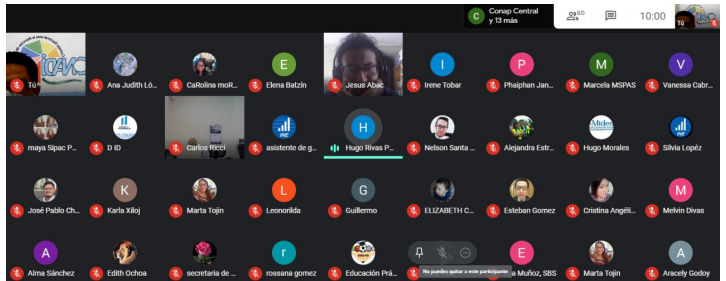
Conap Central
y 13 más

50

10:00

Tú

Tú

Ana Judith Ló...

CaRolina moR...

E
Elena Batzín

Jesus Abac

I
Irene Tobar

P
Phaiphan Jan...

M
Marcela MSPAS

V
Vanessa Cabr...

maya Sipac P...

D ID

Carlos Ricci

asistente de g...

H
Hugo Rivas P...

Nelson Santa ...

Alejandra Estr...

Hugo Morales

Silvia López

José Pablo Ch...

K
Karla Xiloj

Marta Tojin

L
Leonorilda

G
Guillermo

ELIZABETH C...

Esteban Gomez

Cristina Angéli...

M
Melvin Divas

A
Alma Sánchez

Edith Ochoa

secretaria de ...

r
rossana gomez

Educación Prá...

No puedes quitar a este participante

E
...a Muñoz, SBS

Marta Tojin

A
Aracely Godoy